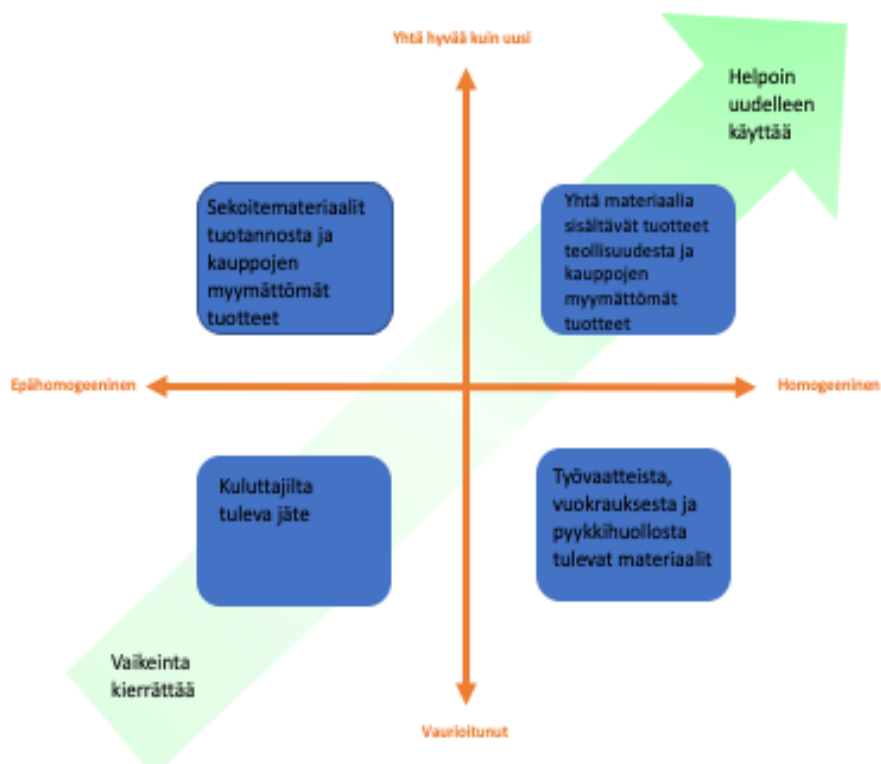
Yhtä hyvää kuin uusi

Helpoin uudelleen käyttää

Sekoitemateriaalit tuotannosta ja kauppojen myymättömät tuotteet

Yhtä materiaalia sisältävät tuotteet teollisuudesta ja kauppojen myymättömät tuotteet

Epähomogeeninen

Homogeeninen

Kuluttajilta tuleva jäte

Työvaatteista, vuokrauksesta ja pyykkihuollosta tulevat materiaalit

Vaikeinta kierrättää

Vaurioitunut